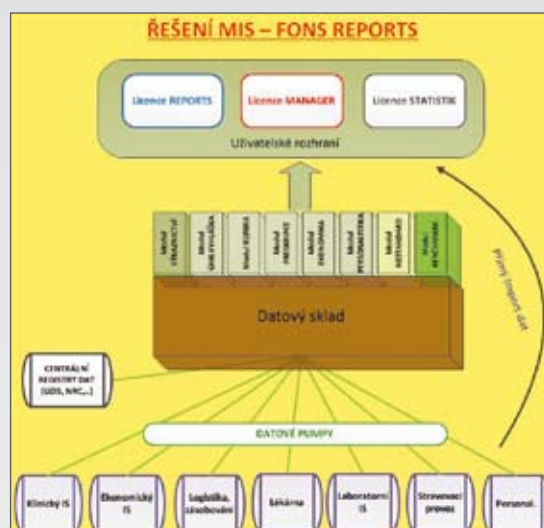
ŘEŠENÍ MIS – FONS REPORTS

Licence REPORTS

Licence MANAGER

Licence STATISTIK

Uživatelské rozhraní

Modul VÝKAZNICTVÍ

Modul UHR.VYKAZ

Modul KUPKA

Modul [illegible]

Modul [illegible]

Modul PERSONALISTIKA

Modul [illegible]

Modul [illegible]

Přímý import dat

Datový sklad

CENTRÁLNÍ REGISTRY DAT (ÚZIS, NRC,...)

DATOVÉ PUMPY

Klinický IS

Ekonomický IS

Logistika, zásobování

Lékárna

Laboratorní IS

Stravovací provoz

Personal.